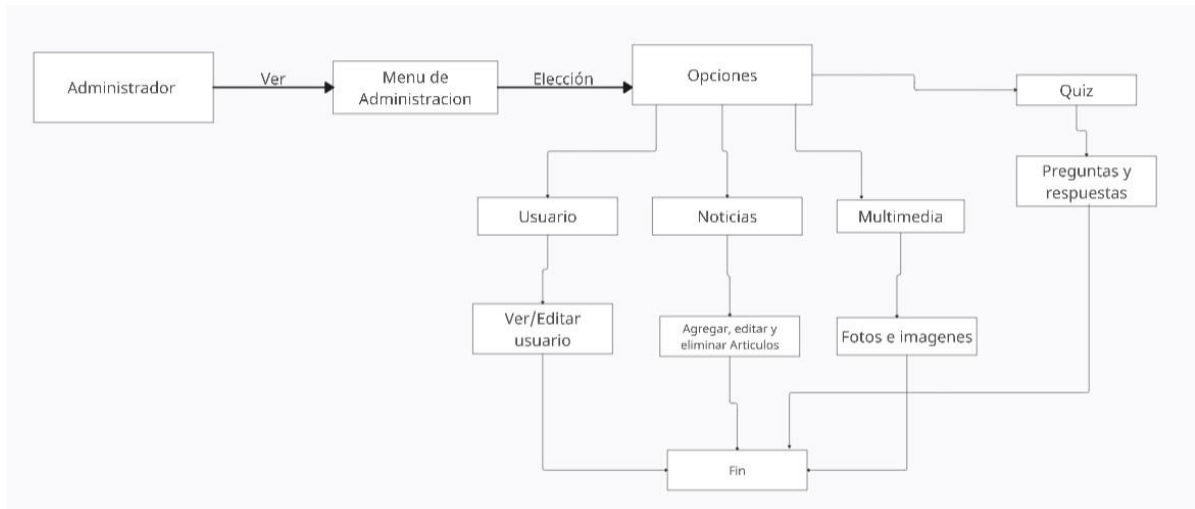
Administrador

Ver

Menu de Administracion

Elección

Opciones

Quiz

Preguntas y respuestas

Usuario

Noticias

Multimedia

Ver/Editar usuario

Agregar, editar y eliminar Articulos

Fotos e imagenes

Fin